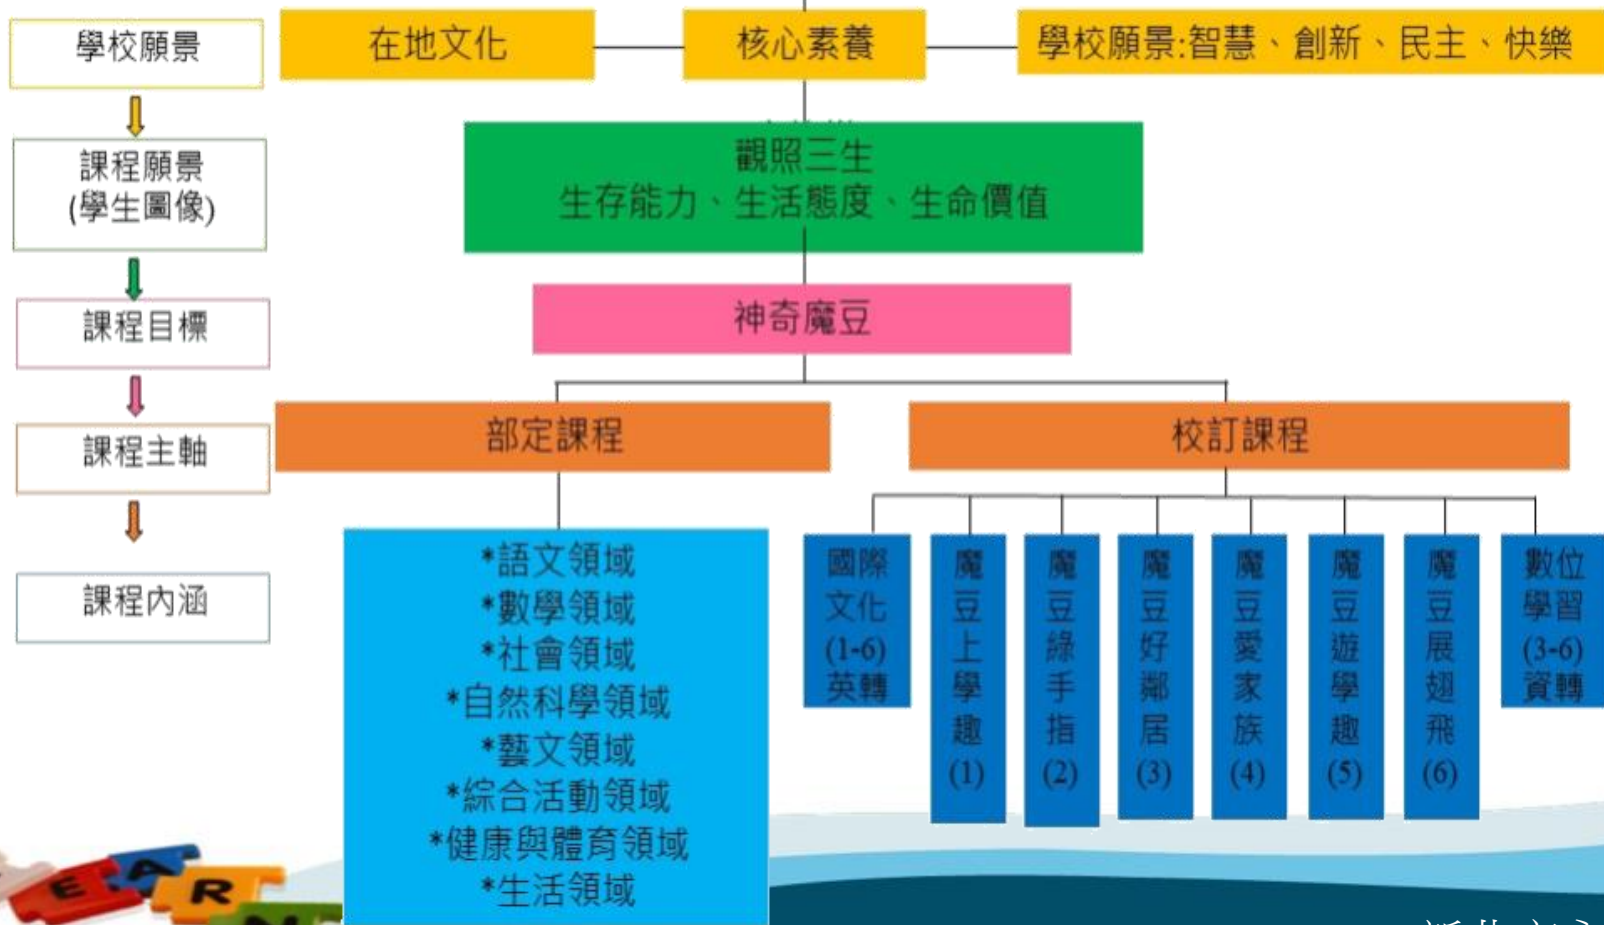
學校願景

課程願景
(學生圖像)

課程目標

課程主軸

課程內涵

在地文化

核心素養

學校願景:智慧、創新、民主、快樂

觀照三生
生存能力、生活態度、生命價值

神奇魔豆

部定課程

校訂課程

*語文領域
*數學領域
*社會領域
*自然科學領域
*藝文領域
*綜合活動領域
*健康與體育領域
*生活領域

國際文化(1-6)英轉

魔豆上學趣(1)

魔豆綠手指(2)

魔豆好鄰居(3)

魔豆愛家族(4)

魔豆遊學趣(5)

魔豆展翅飛(6)

數位學習(3-6)資轉

E A R N

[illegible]